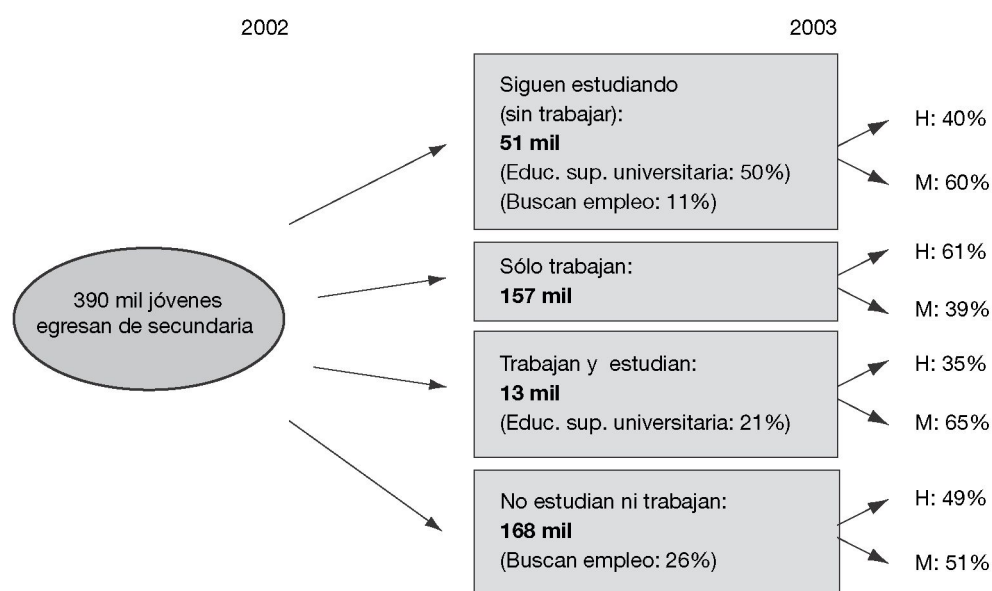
2002

2003

390 mil jóvenes egresan de secundaria

Siguen estudiando (sin trabajar):
**51 mil**
(Educ. sup. universitaria: 50%)
(Buscan empleo: 11%)

H: 40%

M: 60%

Sólo trabajan:
**157 mil**

H: 61%

M: 39%

Trabajan y estudian:
**13 mil**
(Educ. sup. universitaria: 21%)

H: 35%

M: 65%

No estudian ni trabajan:
**168 mil**
(Buscan empleo: 26%)

H: 49%

M: 51%